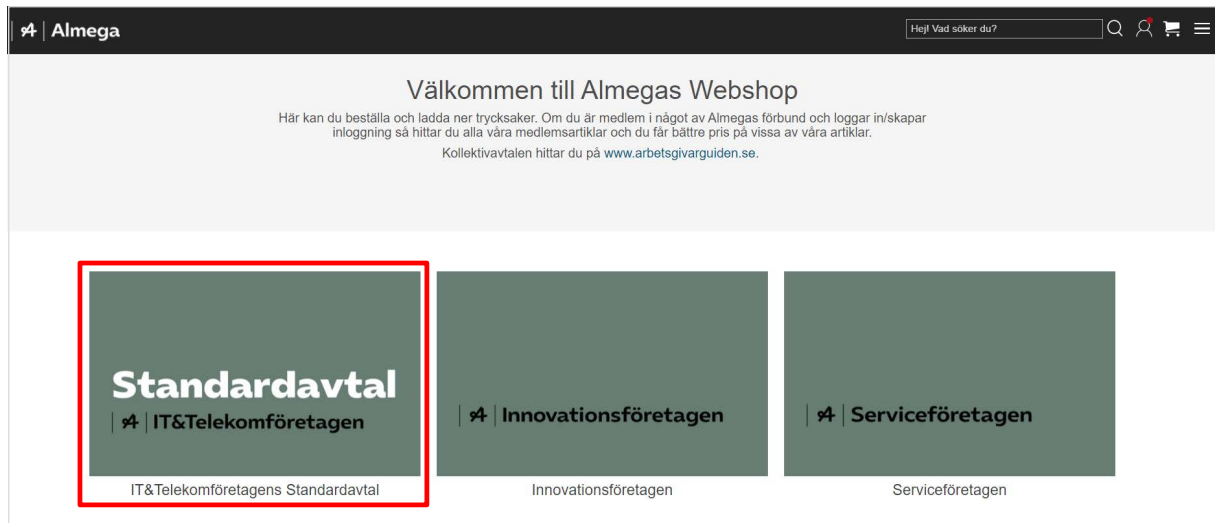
Almega

Hej! Vad söker du?

Välkommen till Almegas Webshop

Här kan du beställa och ladda ner trycksaker. Om du är medlem i något av Almegas förbund och loggar in/skapar inloggning så hittar du alla våra medlemsartiklar och du får bättre pris på vissa av våra artiklar.

Kollektivavtalen hittar du på www.arbetsgivarguiden.se.

Standardavtal

IT&Telekomföretagen

IT&Telekomföretagens Standardavtal

Innovationsföretagen

Innovationsföretagen

Serviceföretagen

Serviceföretagen